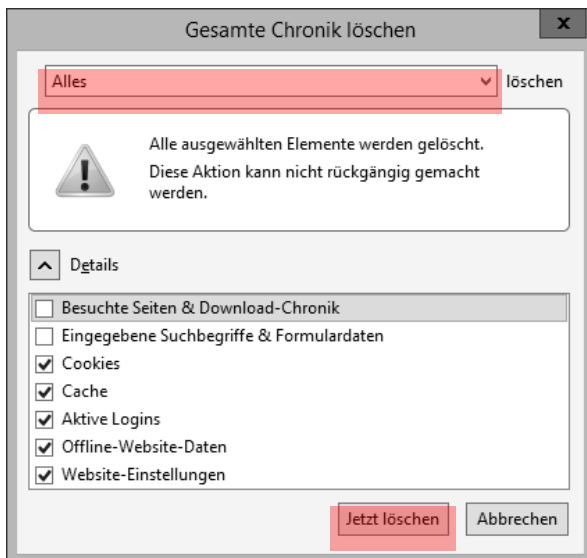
Gesamte Chronik löschen

x

Alles

löschen

Alle ausgewählten Elemente werden gelöscht.

Diese Aktion kann nicht rückgängig gemacht werden.

Details

Besuchte Seiten & Download-Chronik

Eingegebene Suchbegriffe & Formulardaten

Cookies

Cache

Aktive Logins

Offline-Website-Daten

Website-Einstellungen

Jetzt löschen

Abbrechen